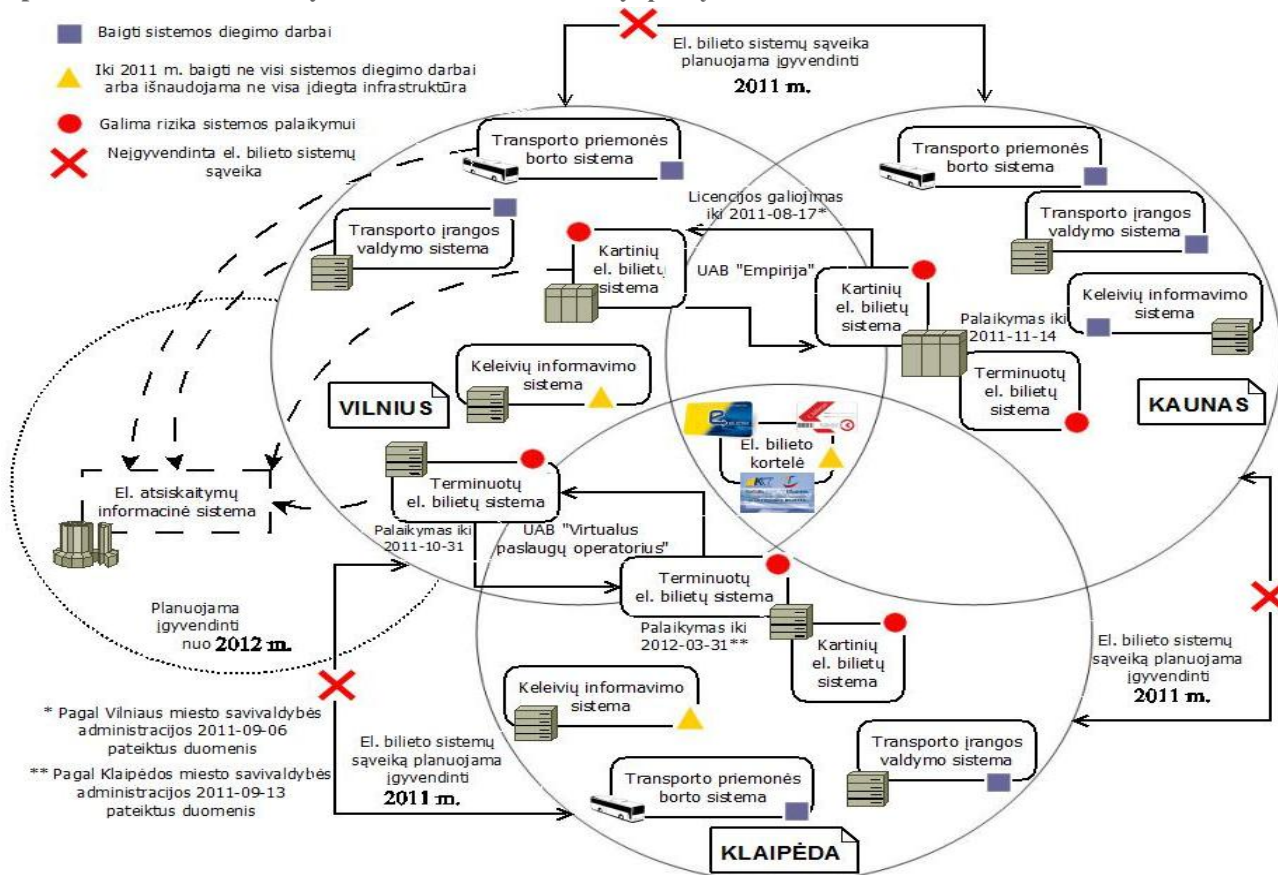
Baigti sistemos diegimo darbai

Iki 2011 m. baigti ne visi sistemos diegimo darbai arba išnaudojama ne visa įdiegta infrastruktūra

Galima rizika sistemos palaikymui

Neįgyvendinta el. bilieto sistemų sąveika

El. bilieto sistemų sąveika planuojama įgyvendinti
2011 m.

Transporto priemonės borto sistema

Transporto priemonės borto sistema

Licencijos galiojimas iki 2011-08-17*

Transporto įrangos valdymo sistema

Kartinių el. bilietų sistema

Transporto įrangos valdymo sistema

UAB "Empirija"

Kartinių el. bilietų sistema

Keleivių informavimo sistema

Palaikymas iki 2011-11-14

Keleivių informavimo sistema

Terminuotų el. bilietų sistema

VILNIUS

KAUNAS

El. bilieto kortelė

Terminuotų el. bilietų sistema

El. atsiskaitymų informacinė sistema

Palaikymas iki 2011-10-31

UAB "Virtualus paslaugų operatorius"

Terminuotų el. bilietų sistema

Palaikymas iki 2012-03-31**

Kartinių el. bilietų sistema

Planuojama įgyvendinti nuo 2012 m.

El. bilieto sistemų sąveiką planuojama įgyvendinti
2011 m.

Keleivių informavimo sistema

* Pagal Vilniaus miesto savivaldybės administracijos 2011-09-06 pateiktus duomenis

** Pagal Klaipėdos miesto savivaldybės administracijos 2011-09-13 pateiktus duomenis

El. bilieto sistemų sąveiką planuojama įgyvendinti
2011 m.

Transporto įrangos valdymo sistema

Transporto priemonės borto sistema

KLAIPĖDA